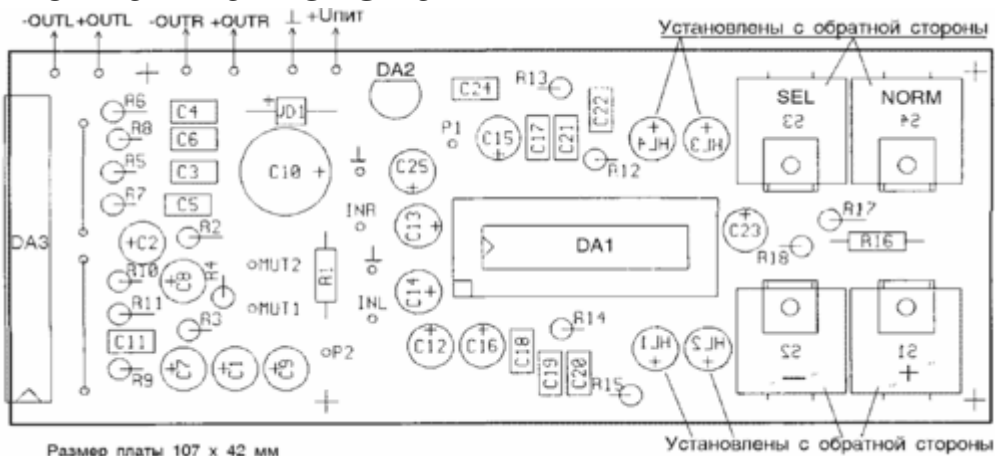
-OUTL +OUTL -OUTR +OUTR ⊥ +Uпит

Установлены с обратной стороны

DA2 C24 R13 C22 SEL NORM S3 S4
R6 C4 VD1 R8 C6 P1 C15 C17 C21 HL4 HL3
R5 C3 C10 C25 R12
R7 C5
INR R17
DA3 C2 R2 C13 DA1 C23
R10 C8 R4 MUT2 R1 R18 R16
R11 MUT1 INL C14
R3 R14
C11 C12 C16 C18 HL1 HL2
R9 C7 C1 C9 P2 C19 C20 R15 S2 S1

Размер платы 107 x 42 мм

Установлены с обратной стороны